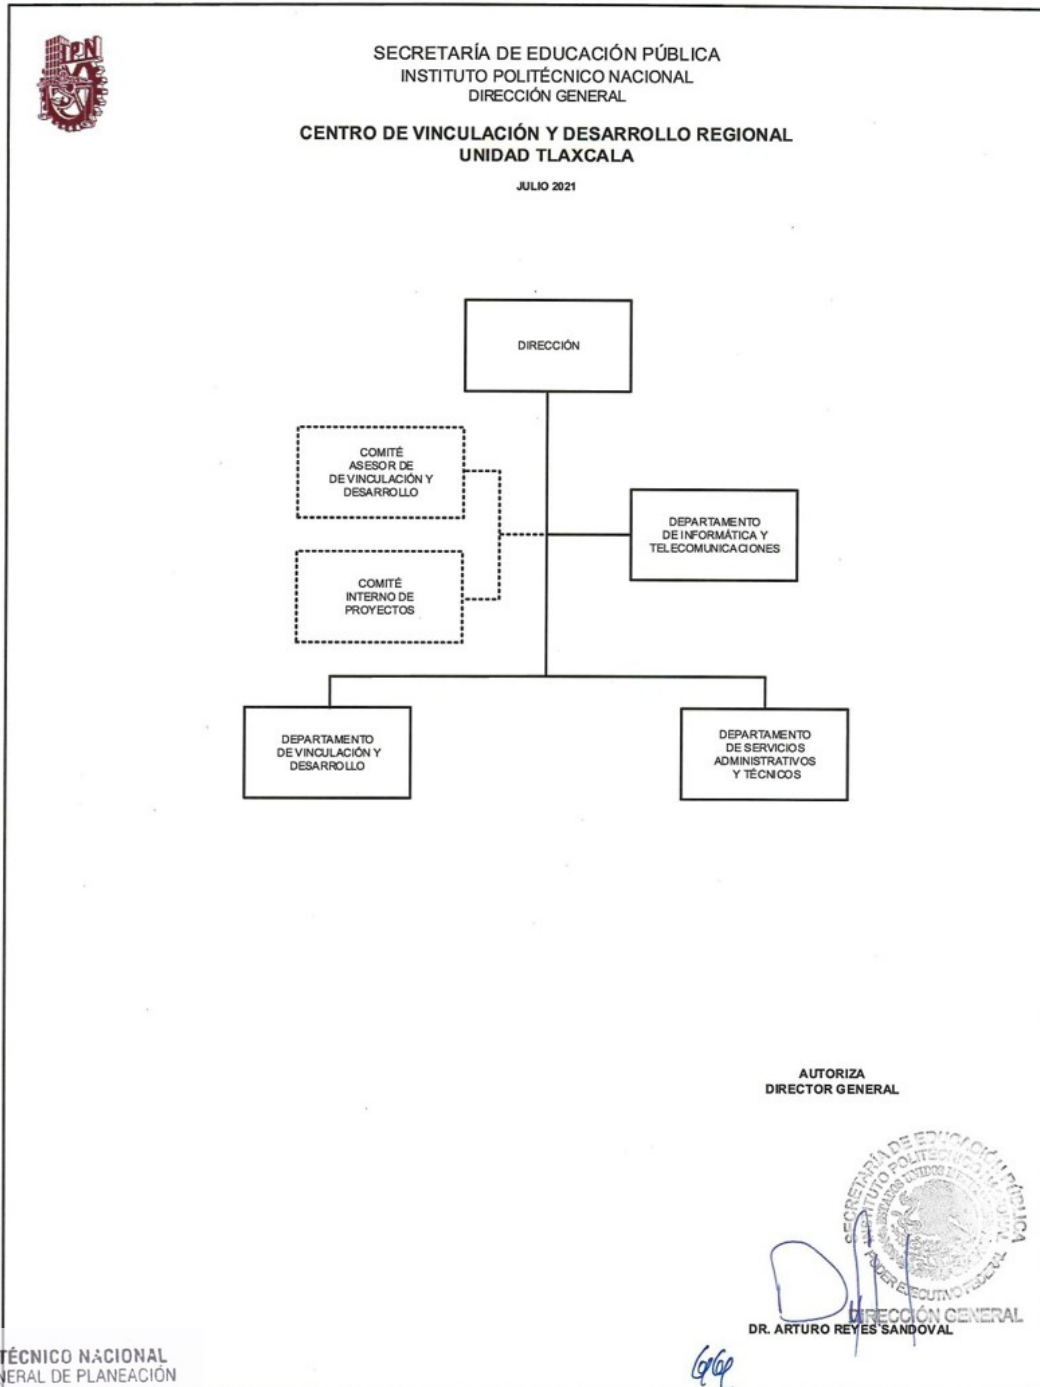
IPN

SECRETARÍA DE EDUCACIÓN PÚBLICA
INSTITUTO POLITÉCNICO NACIONAL
DIRECCIÓN GENERAL

CENTRO DE VINCULACIÓN Y DESARROLLO REGIONAL
UNIDAD TLAXCALA

JULIO 2021

DIRECCIÓN

COMITÉ ASESOR DE DE VINCULACIÓN Y DESARROLLO

COMITÉ INTERNO DE PROYECTOS

DEPARTAMENTO DE INFORMÁTICA Y TELECOMUNICACIONES

DEPARTAMENTO DE VINCULACIÓN Y DESARROLLO

DEPARTAMENTO DE SERVICIOS ADMINISTRATIVOS Y TÉCNICOS

AUTORIZA
DIRECTOR GENERAL

SECRETARÍA DE EDUCACIÓN PÚBLICA
INSTITUTO POLITÉCNICO NACIONAL
ESTADOS UNIDOS MEXICANOS
PODER EJECUTIVO FEDERAL
DIRECCIÓN GENERAL

DR. ARTURO REYES SANDOVAL

TÉCNICO NACIONAL
NERAL DE PLANEACIÓN

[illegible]